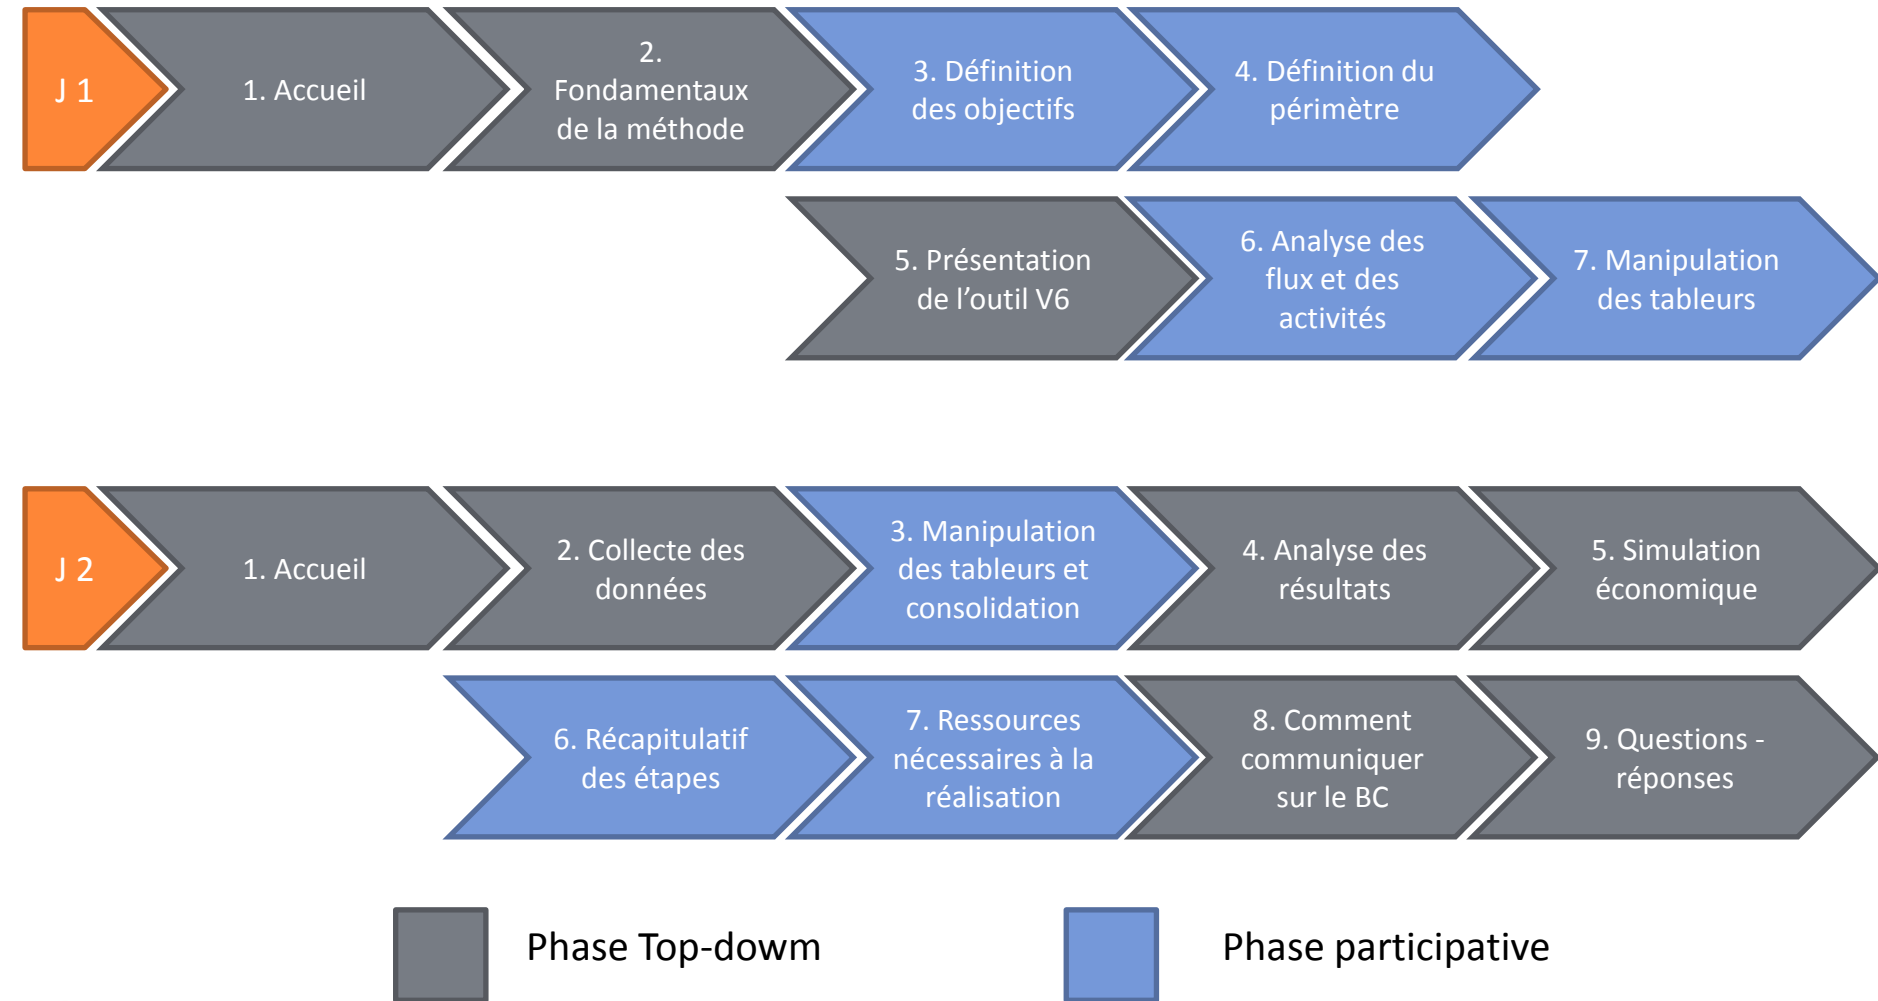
J 1

1. Accueil

2. Fondamentaux de la méthode

3. Définition des objectifs

4. Définition du périmètre

5. Présentation de l’outil V6

6. Analyse des flux et des activités

7. Manipulation des tableurs

J 2

1. Accueil

2. Collecte des données

3. Manipulation des tableurs et consolidation

4. Analyse des résultats

5. Simulation économique

6. Récapitulatif des étapes

7. Ressources nécessaires à la réalisation

8. Comment communiquer sur le BC

9. Questions - réponses

Phase Top-dowm

Phase participative